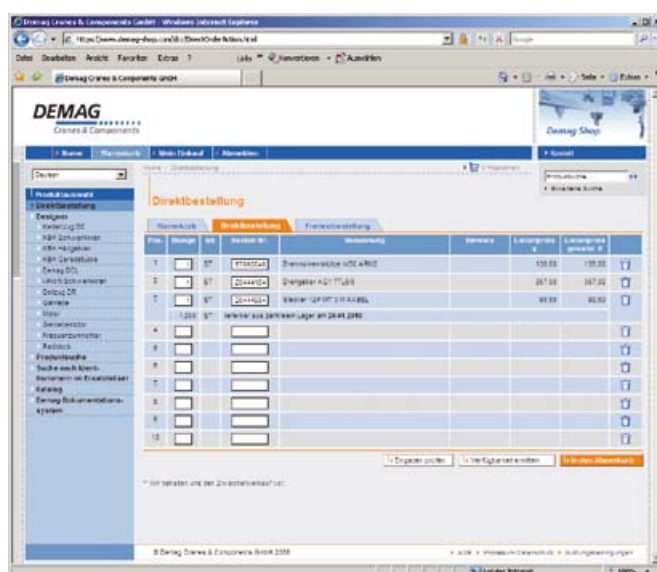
Demag Cranes & Components GmbH - Windows Internet Explorer

Datei Bearbeiten Ansicht Favoriten Extras ?

Links Favoriten Ausdrucken

Demag Cranes & Components GmbH

Seite Extras

DEMAG
Cranes & Components

Demag Shop

Home Warenkorb Mein Einkauf Abmelden

Kontakt

Deutsch

Home > Direktbestellung

Produktsuche
Erweiterte Suche

Produktauswahl
Direktbestellung
Designer
Kettenzug DC
KBK Schienenteile
KBK Hängeteile
KBK Zubehör
Demag DCL
Demag Kettenzug
DR
Getriebe
Motor
Seilzug
Frequenzumrichter
Radblock
Produktsuche
Suche nach Ident-Nummern im Ersatzteilkatalog
Katalog
Demag Dokumentationssystem

Direktbestellung

Warenkorb | Direktbestellung | Freitextbestellung

| Pos. | Menge | ME | Sachnr. | Bezeichnung | Hinweis | Listenpreis € | Listenpreis gesamt € | |
|---|---|---|---|---|---|---|---|---|
| 1 | | ST | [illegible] | Bremsmotor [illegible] | | 135,00 | 135,00 | |
| 2 | | ST | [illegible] | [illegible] | | 267,00 | 267,00 | |
| 3 | | ST | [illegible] | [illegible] | | 65,50 | 65,50 | |
| | 1,000 | ST | lieferbar aus zentralem Lager am 26.01.2010 | | | | | |
| 4 | | | | | | | | |
| 5 | | | | | | | | |
| 6 | | | | | | | | |
| 7 | | | | | | | | |
| 8 | | | | | | | | |
| 9 | | | | | | | | |
| 10 | | | | | | | | |

Eingaben prüfen | Verfügbarkeit ermitteln | In den Warenkorb

* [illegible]

© Demag Cranes & Components GmbH 2009

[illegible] Impressum Datenschutz Nutzungsbedingungen

Lokales Intranet